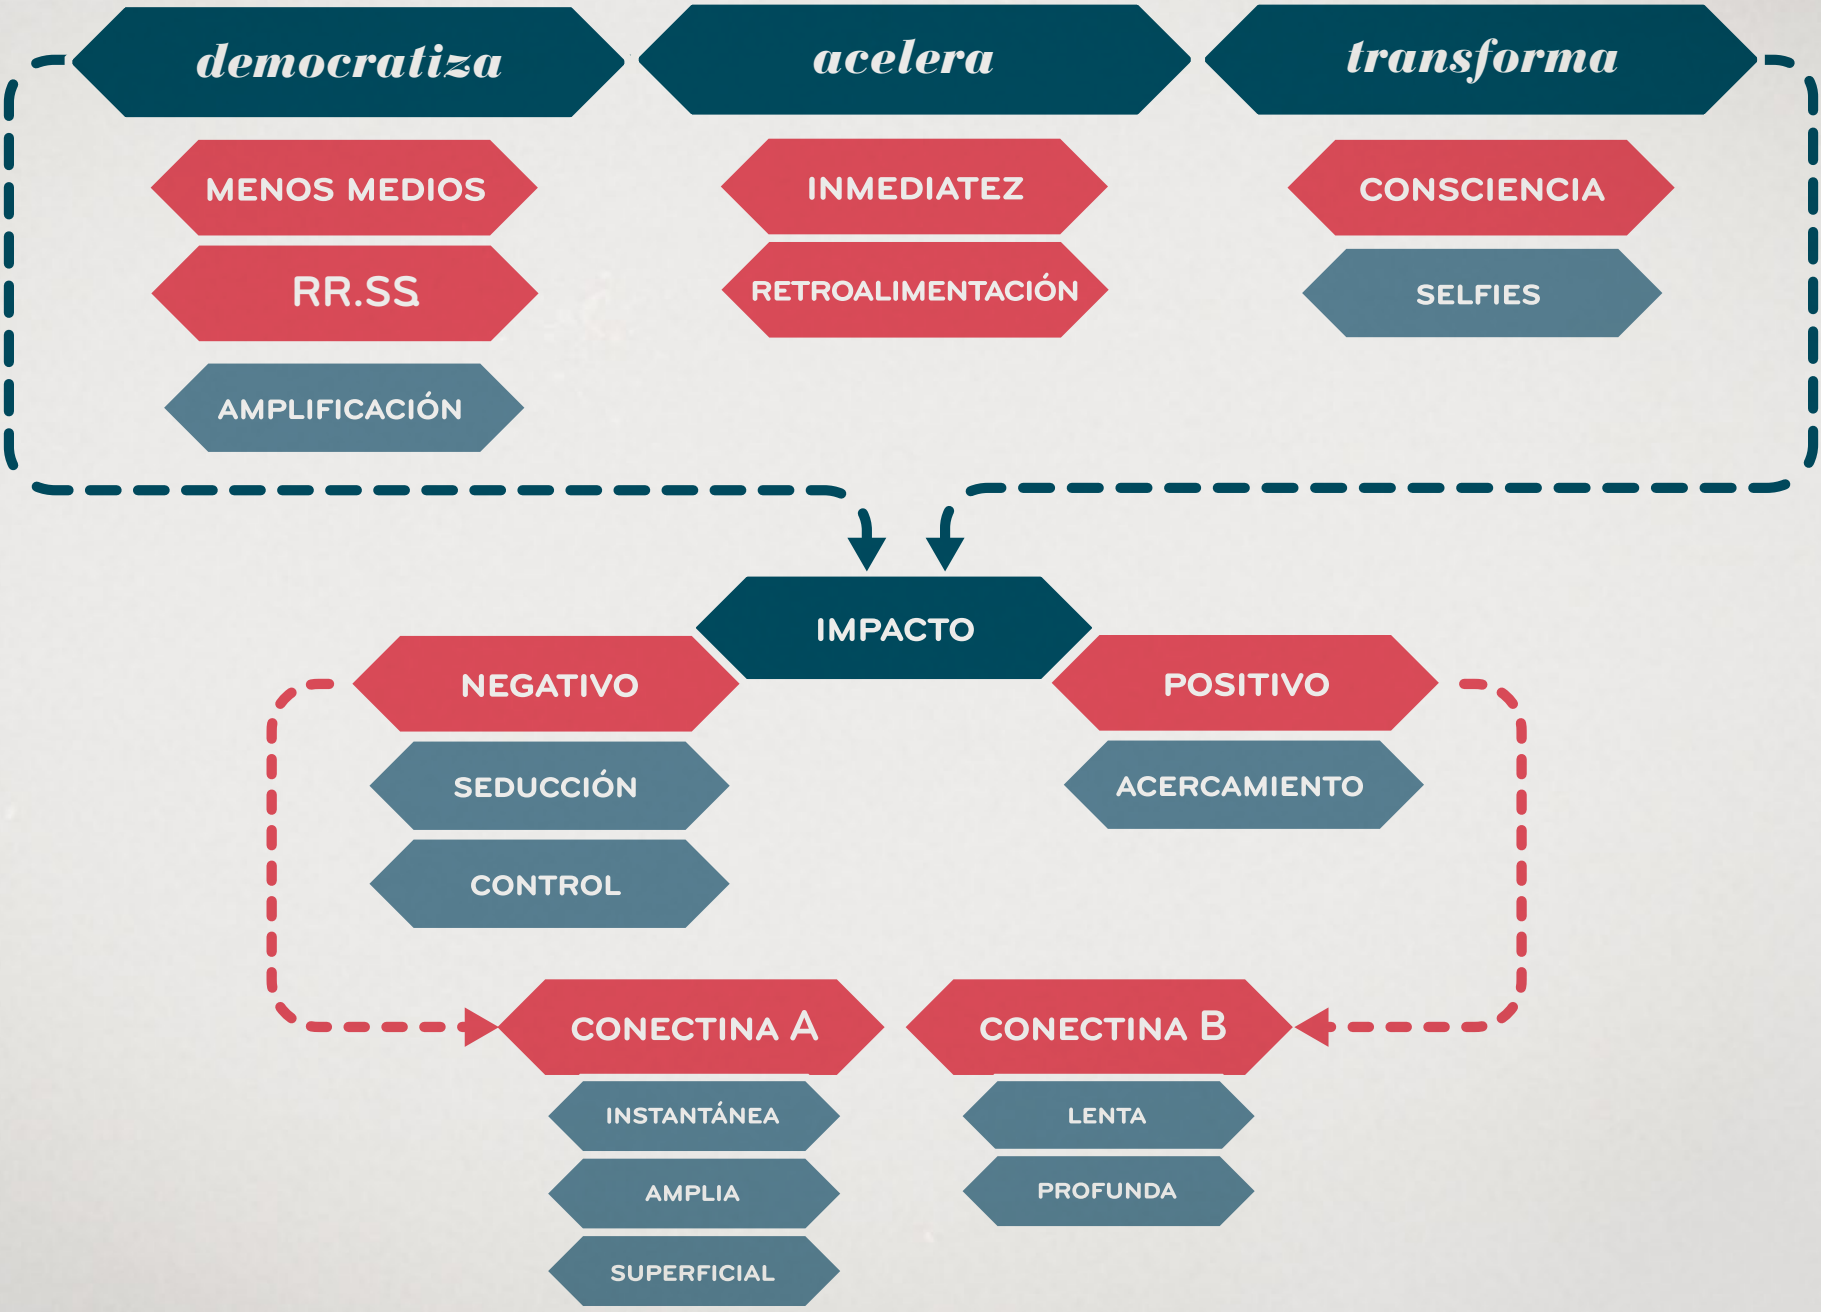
democratiza

acelera

transforma

MENOS MEDIOS

RR.SS

AMPLIFICACIÓN

INMEDIATEZ

RETROALIMENTACIÓN

CONSCIENCIA

SELFIES

IMPACTO

NEGATIVO

SEDUCCIÓN

CONTROL

POSITIVO

ACERCAMIENTO

CONECTINA A

INSTANTÁNEA

AMPLIA

SUPERFICIAL

CONECTINA B

LENTA

PROFUNDA